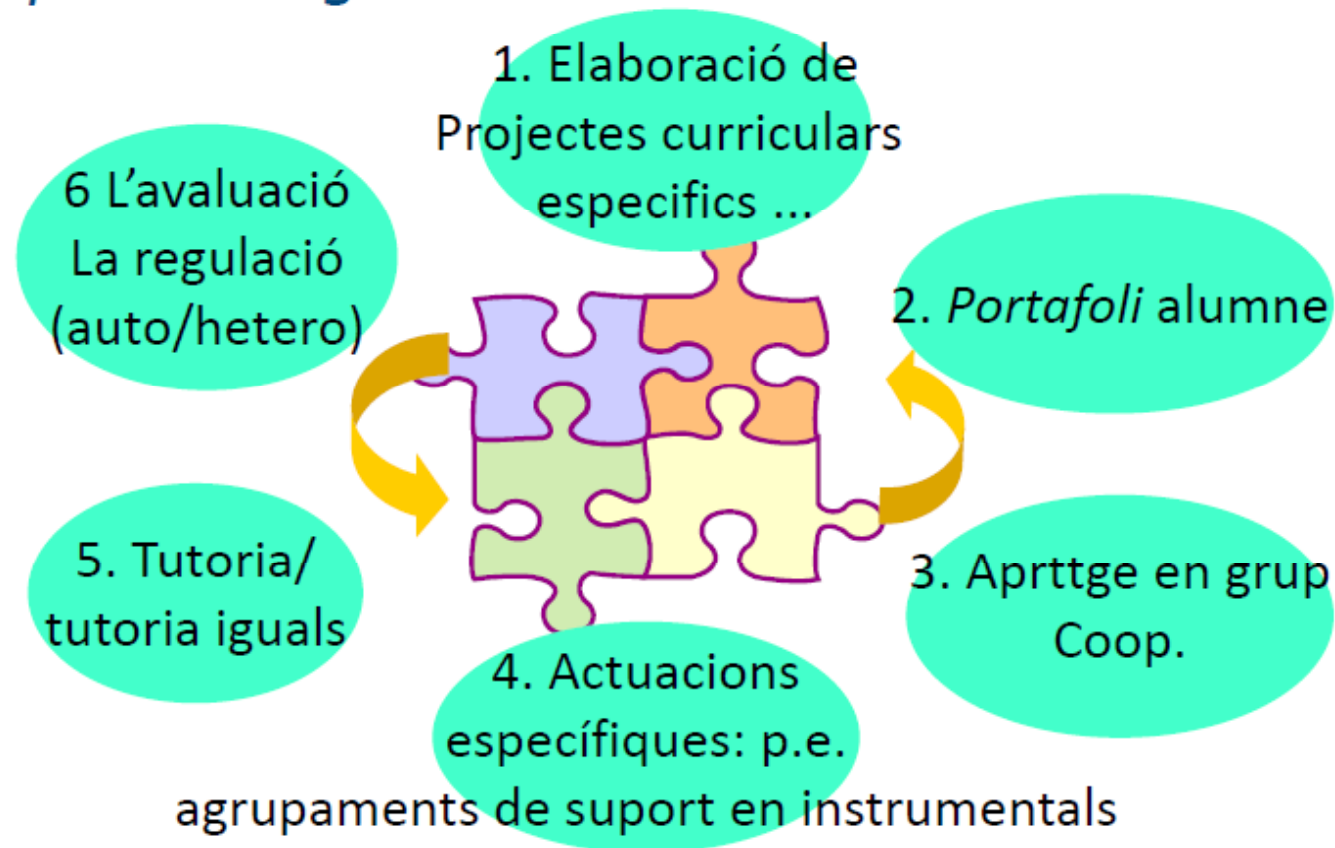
1. Elaboració de Projectes curriculars especifics ...

2. *Portafoli* alumne

3. Aprttge en grup Coop.

4. Actuacions específiques: p.e. agrupaments de suport en instrumentals

5. Tutoria/ tutoria iguals

6 L'avaluació La regulació (auto/hetero)